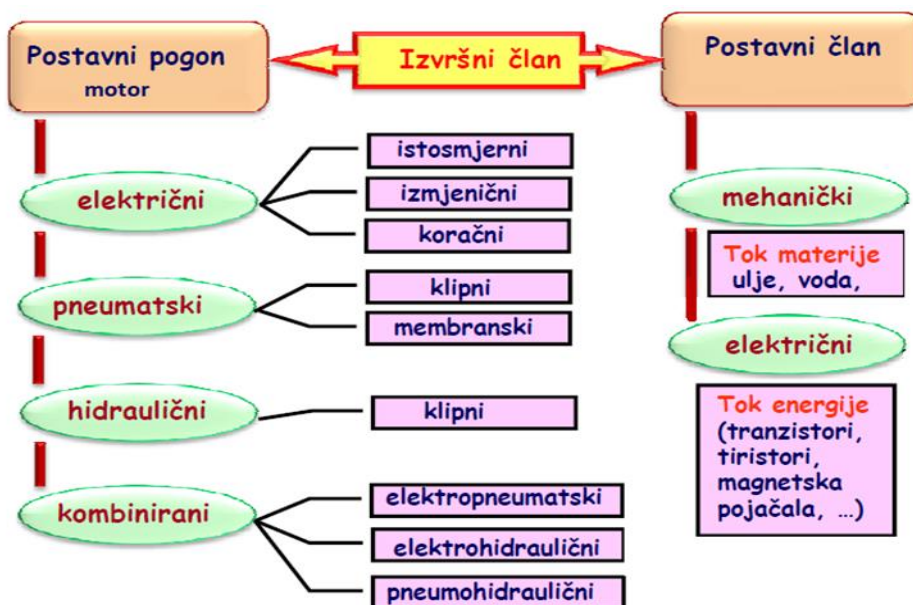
Postavni pogon
motor

Izvršni član

Postavni član

električni

istosmjerni

izmjenični

koračni

pneumatski

klipni

membranski

hidraulični

klipni

kombinirani

elektropneumatski

elektrohidraulični

pneumohidraulični

mehanički

Tok materije
ulje, voda,

električni

Tok energije
(tranzistori, tiristori, magnetska pojačala, …)